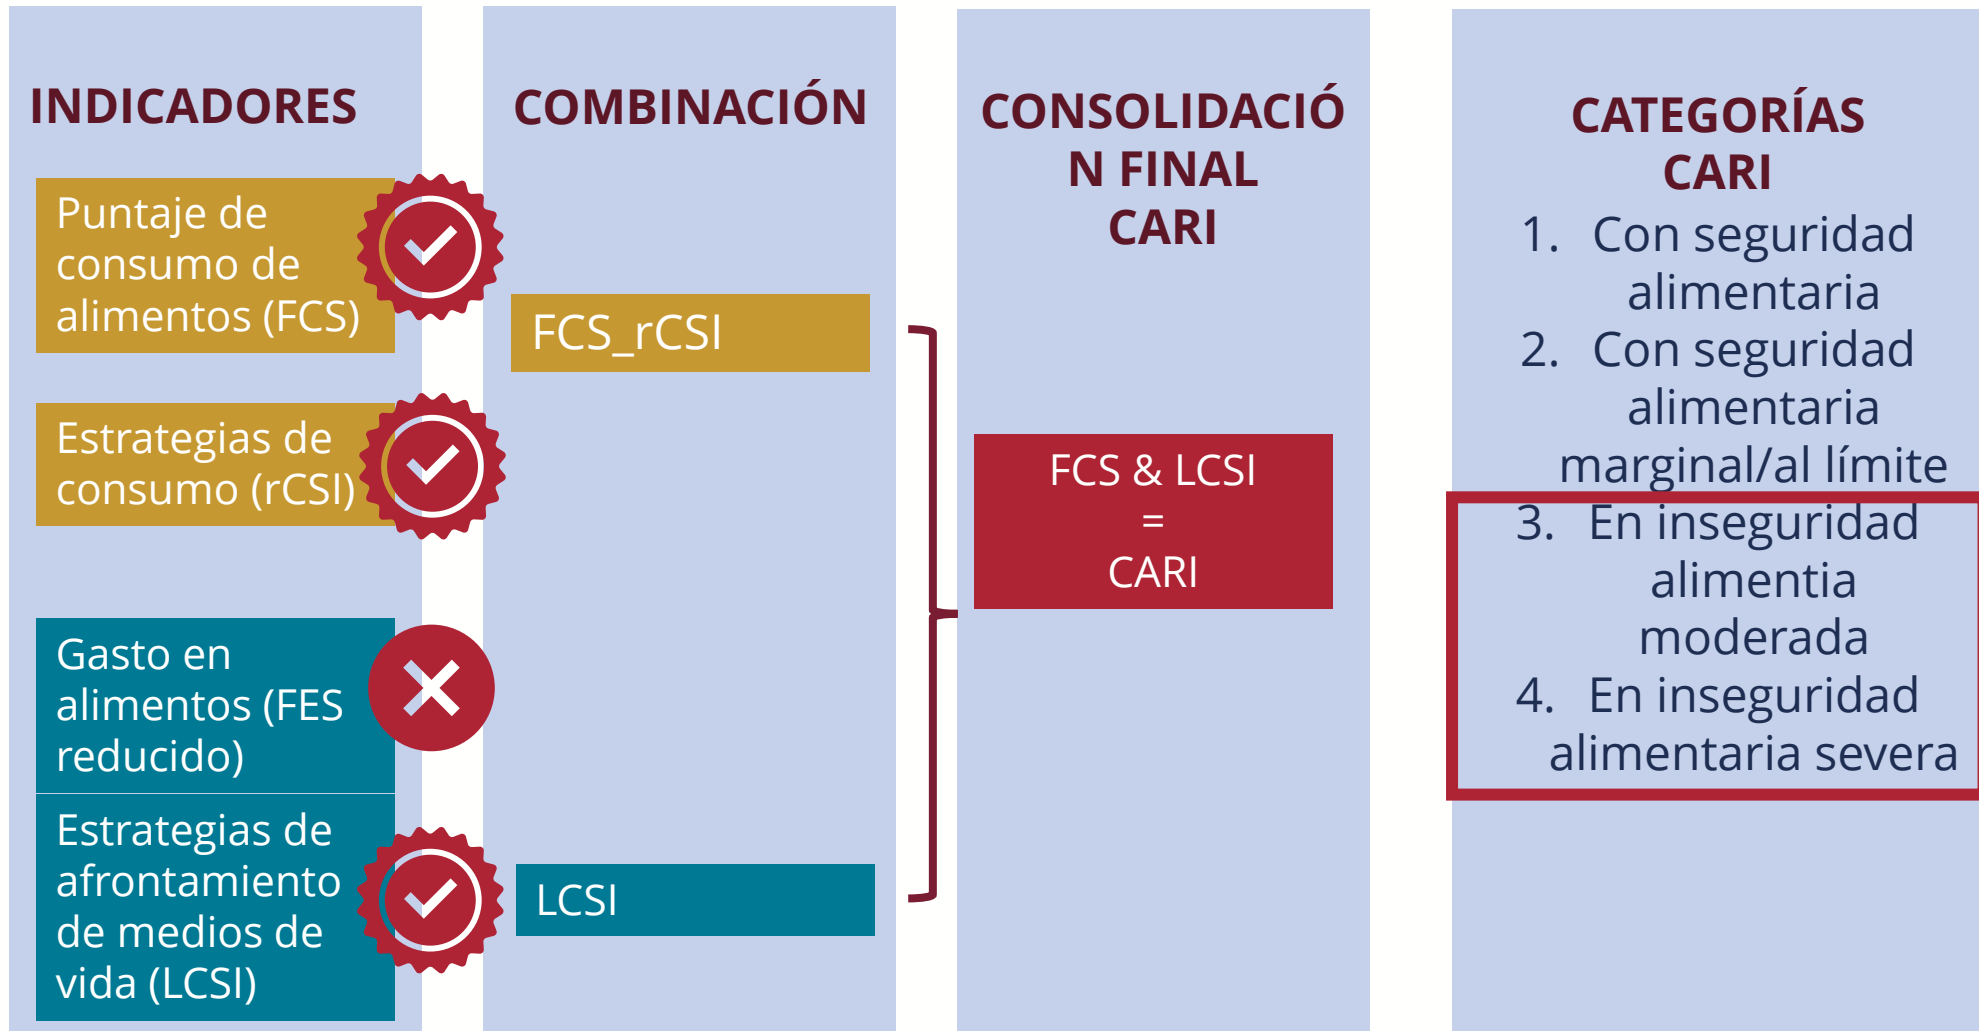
INDICADORES

Puntaje de consumo de alimentos (FCS)

Estrategias de consumo (rCSI)

Gasto en alimentos (FES reducido)

Estrategias de afrontamiento de medios de vida (LCSI)

COMBINACIÓN

FCS_rCSI

LCSI

CONSOLIDACIÓN FINAL CARI

FCS & LCSI
=
CARI

CATEGORÍAS CARI

1. Con seguridad alimentaria
2. Con seguridad alimentaria marginal/al límite
3. En inseguridad alimentia moderada
4. En inseguridad alimentaria severa